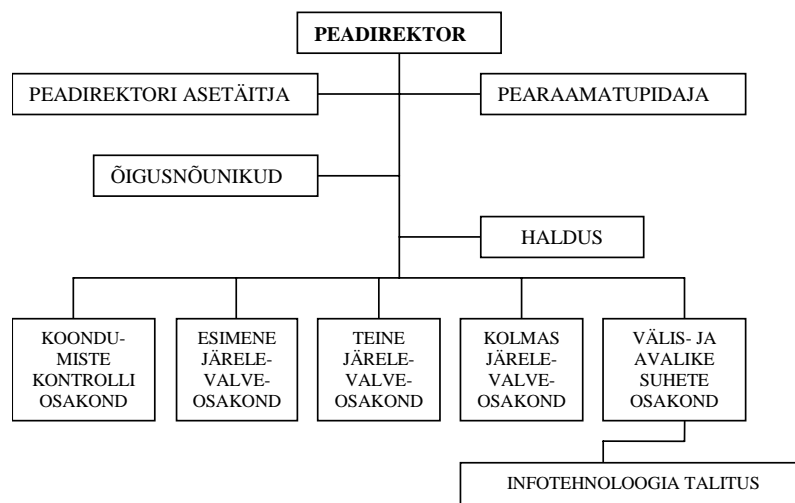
PEADIREKTOR

PEADIREKTORI ASETÄITJA

PEARAAMATUPIDAJA

ÕIGUSNÕUNIKUD

HALDUS

KOONDUMISTE KONTROLLI OSAKOND

ESIMENE JÄRELEVALVEOSAKOND

TEINE JÄRELEVALVEOSAKOND

KOLMAS JÄRELEVALVEOSAKOND

VÄLIS- JA AVALIKE SUHETE OSAKOND

INFOTEHNOLOOGIA TALITUS